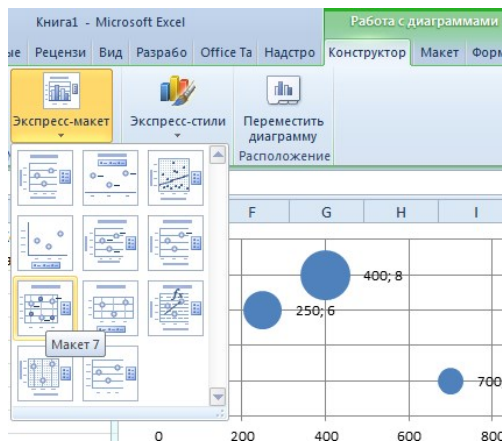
Книга1 - Microsoft Excel

Работа с диаграммами

ые Рецензи Вид Разрабо Office Та Надстро Конструктор Макет Форм

Экспресс-макет

Экспресс-стили

Переместить диаграмму

Расположение

F G H I

400; 8

250; 6

Макет 7

700

0 200 400 600 800